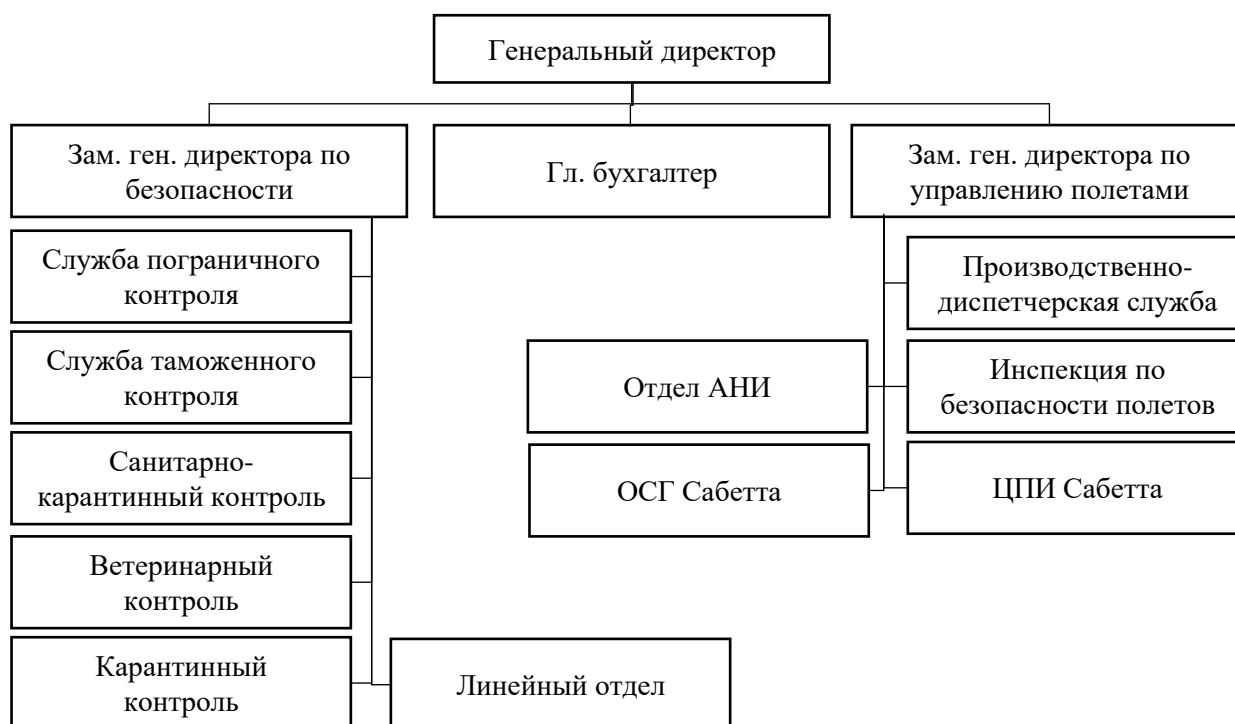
Генеральный директор

Зам. ген. директора по безопасности

Гл. бухгалтер

Зам. ген. директора по управлению полетами

Служба пограничного контроля

Служба таможенного контроля

Санитарно-карантинный контроль

Ветеринарный контроль

Карантинный контроль

Линейный отдел

Производственно-диспетчерская служба

Отдел АНИ

Инспекция по безопасности полетов

ОСГ Сабетта

ЦПИ Сабетта